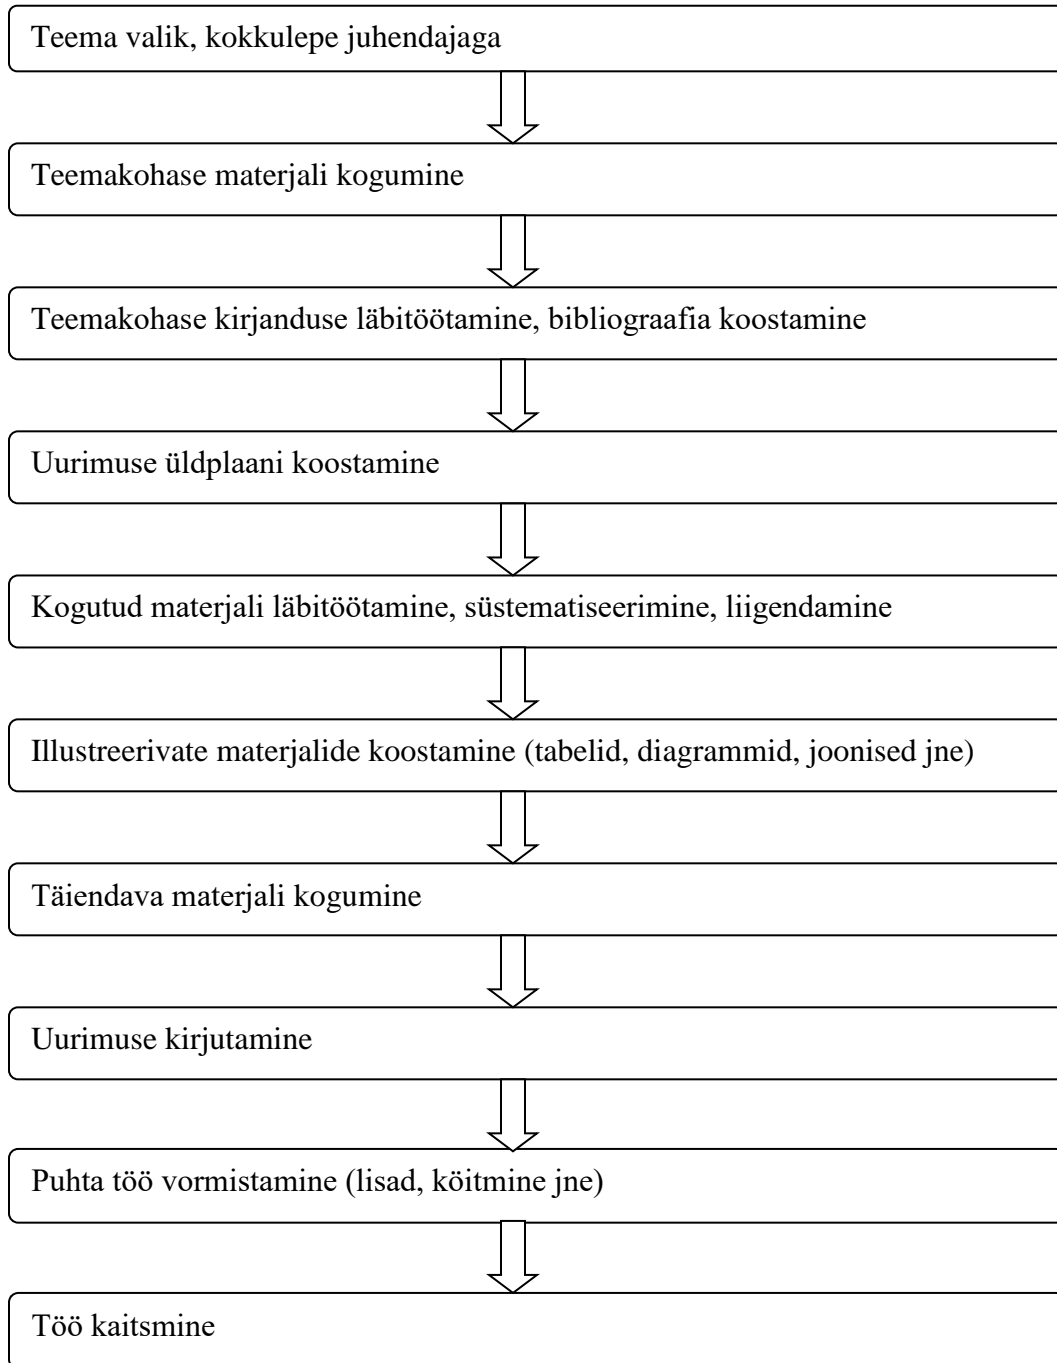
Teema valik, kokkulepe juhendajaga

Teemakohase materjali kogumine

Teemakohase kirjanduse läbitöötamine, bibliograafia koostamine

Uurimuse üldplaani koostamine

Kogutud materjali läbitöötamine, süstematiseerimine, liigendamine

Illustreerivate materjalide koostamine (tabelid, diagrammid, joonised jne)

Täiendava materjali kogumine

Uurimuse kirjutamine

Puhta töö vormistamine (lisad, köitmine jne)

Töö kaitsmine